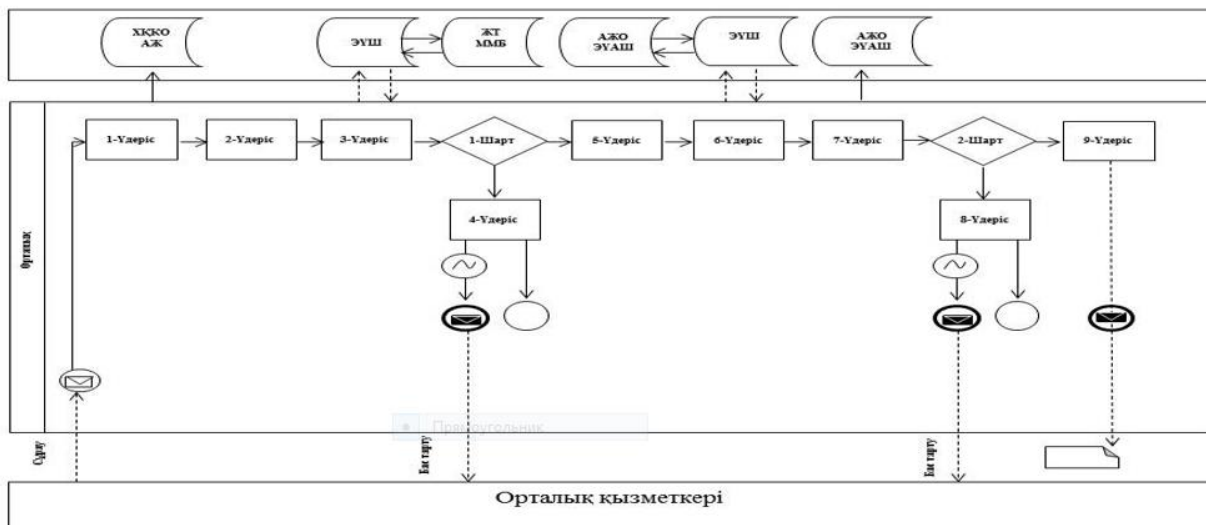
ХҚКО АЖ

ЭҮШ

ЖТ ММБ

АЖО ЭУАШ

ЭҮШ

АЖО ЭУАШ

Орталық

1-Үдеріс

2-Үдеріс

3-Үдеріс

1-Шарт

5-Үдеріс

6-Үдеріс

7-Үдеріс

2-Шарт

9-Үдеріс

4-Үдеріс

8-Үдеріс

Прямоугольник

Сұрау

Бас тарту

Бас тарту

Орталық қызметкері